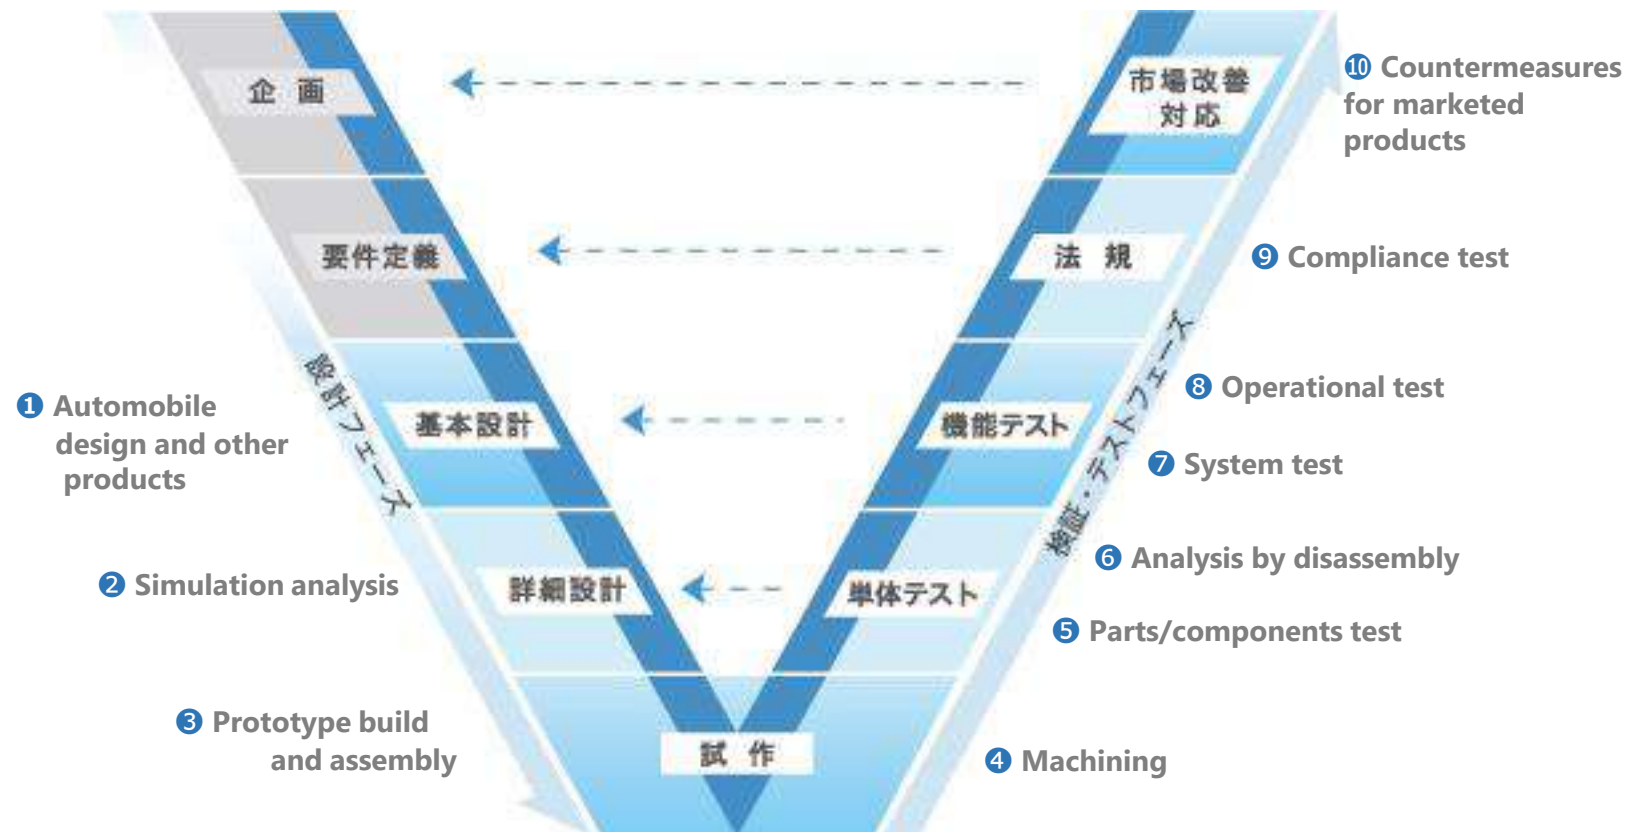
企画

市場改善対応

⑩ Countermeasures for marketed products

要件定義

法規

⑨ Compliance test

設計フェーズ

検証・テストフェーズ

① Automobile design and other products

基本設計

機能テスト

⑧ Operational test

⑦ System test

⑥ Analysis by disassembly

② Simulation analysis

詳細設計

単体テスト

⑤ Parts/components test

③ Prototype build and assembly

試作

④ Machining